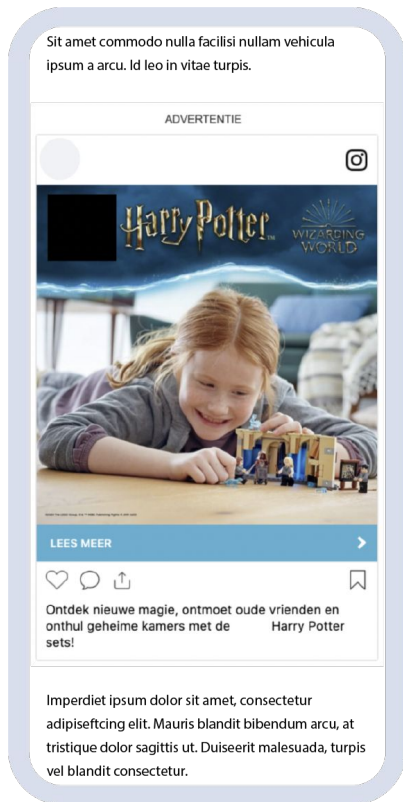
Sit amet commodo nulla facilisi nullam vehicula ipsum a arcu. Id leo in vitae turpis.

ADVERTENTIE

Harry Potter

WIZARDING WORLD

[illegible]

LEES MEER

Ontdek nieuwe magie, ontmoet oude vrienden en onthul geheime kamers met de Harry Potter sets!

Imperdiet ipsum dolor sit amet, consectetur adipiseftcing elit. Mauris blandit bibendum arcu, at tristique dolor sagittis ut. Duiseerit malesuada, turpis vel blandit consectetur.